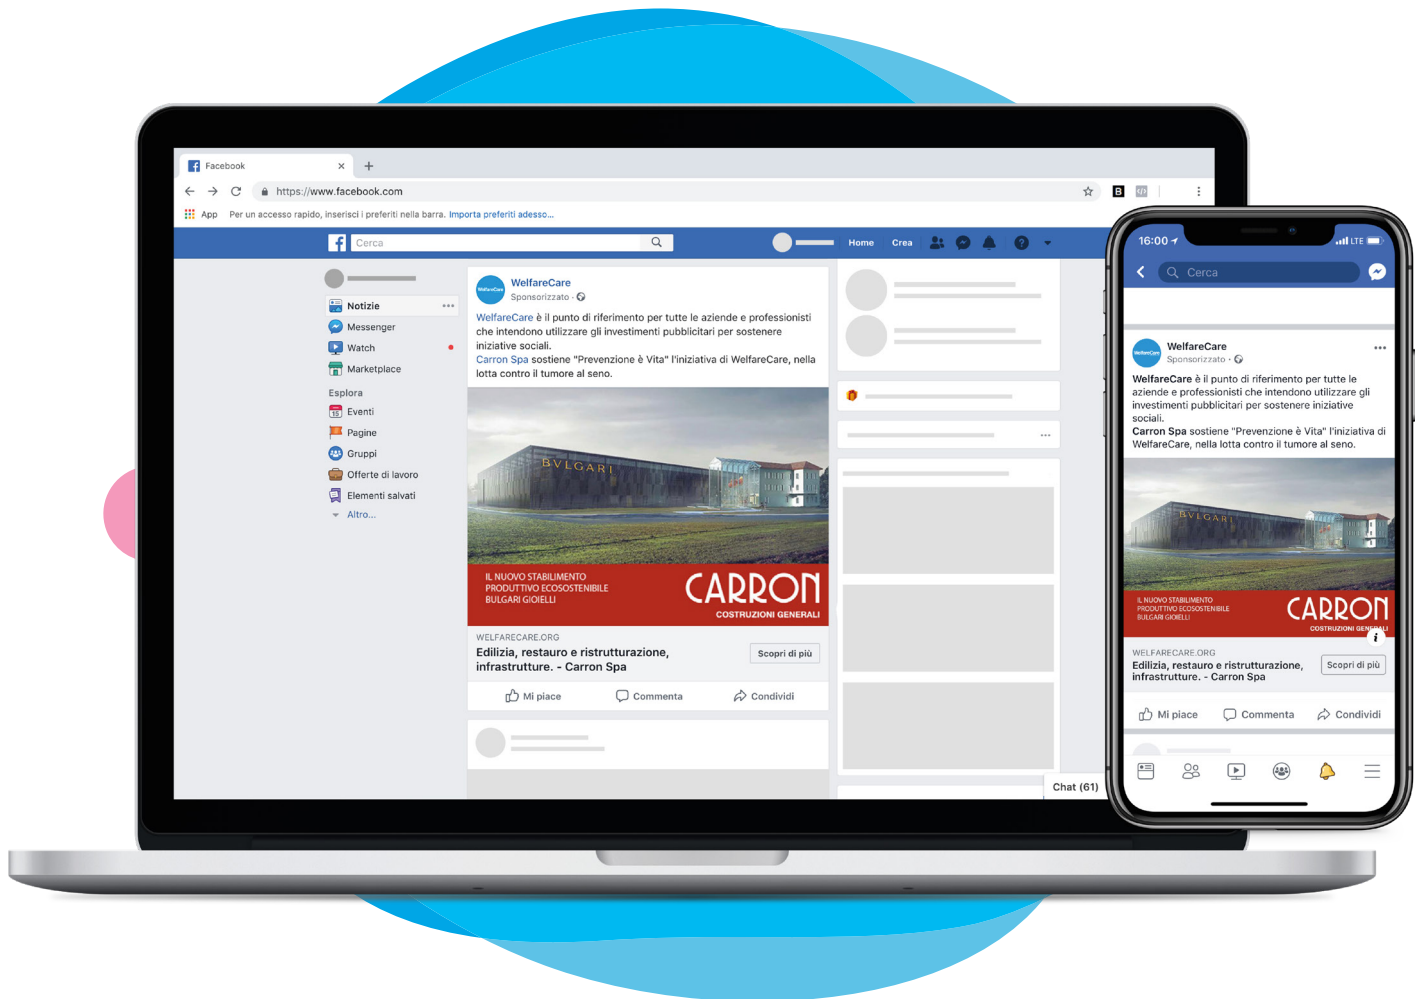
Facebook
https://www.facebook.com
App Per un accesso rapido, inserisci i preferiti nella barra. Importa preferiti adesso...

Cerca
Home Crea

Notizie
Messenger
Watch
Marketplace
Esplora
Eventi
Pagine
Gruppi
Offerte di lavoro
Elementi salvati
Altro...

WelfareCare
Sponsorizzato ·

WelfareCare è il punto di riferimento per tutte le aziende e professionisti che intendono utilizzare gli investimenti pubblicitari per sostenere iniziative sociali.
Carron Spa sostiene "Prevenzione è Vita" l'iniziativa di WelfareCare, nella lotta contro il tumore al seno.

BVLGARI
IL NUOVO STABILIMENTO PRODUTTIVO ECOSOSTENIBILE BULGARI GIOIELLI
CARRON
COSTRUZIONI GENERALI

WELFARECARE.ORG
Edilizia, restauro e ristrutturazione, infrastrutture. - Carron Spa
Scopri di più

Mi piace Commenta Condividi

Chat (61)

16:00 LTE
Cerca

WelfareCare
Sponsorizzato ·
WelfareCare è il punto di riferimento per tutte le aziende e professionisti che intendono utilizzare gli investimenti pubblicitari per sostenere iniziative sociali.
Carron Spa sostiene "Prevenzione è Vita" l'iniziativa di WelfareCare, nella lotta contro il tumore al seno.

BVLGARI
IL NUOVO STABILIMENTO PRODUTTIVO ECOSOSTENIBILE BULGARI GIOIELLI
CARRON
COSTRUZIONI GENERALI

WELFARECARE.ORG
Edilizia, restauro e ristrutturazione, infrastrutture. - Carron Spa
Scopri di più

Mi piace Commenta Condividi